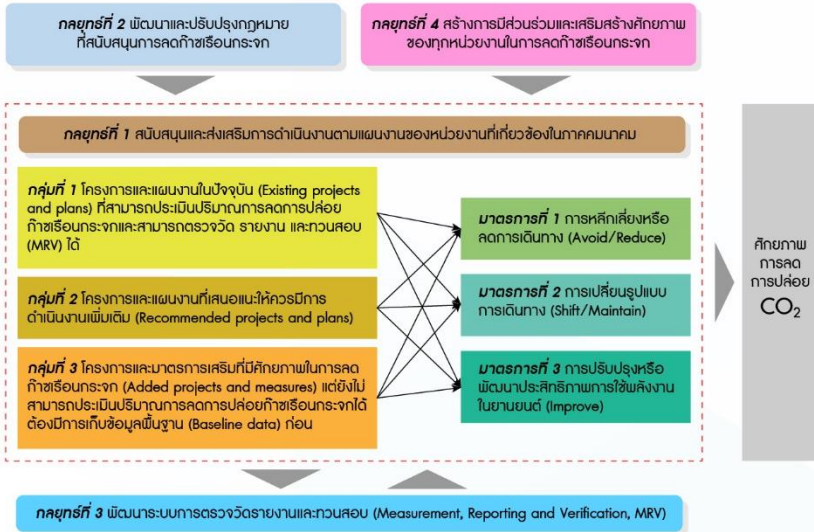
กลยุทธ์ที่ 2 พัฒนาและปรับปรุงกฎหมายที่สนับสนุนการลดก๊าซเรือนกระจก

กลยุทธ์ที่ 4 สร้างการมีส่วนร่วมและเสริมสร้างศักยภาพของทุกหน่วยงานในการลดก๊าซเรือนกระจก

กลยุทธ์ที่ 1 สนับสนุนและส่งเสริมการดำเนินงานตามแผนงานของหน่วยงานที่เกี่ยวข้องในภาคคมนาคม

กลุ่มที่ 1 โครงการและแผนงานในปัจจุบัน (Existing projects and plans) ที่สามารถประเมินปริมาณการลดการปล่อยก๊าซเรือนกระจกและสามารถตรวจวัด รายงาน และทวนสอบ (MRV) ได้

กลุ่มที่ 2 โครงการและแผนงานที่เสนอแนะให้ควรมีการดำเนินงานเพิ่มเติม (Recommended projects and plans)

กลุ่มที่ 3 โครงการและมาตรการเสริมที่มีศักยภาพในการลดก๊าซเรือนกระจก (Added projects and measures) แต่ยังไม่สามารถประเมินปริมาณการลดการปล่อยก๊าซเรือนกระจกได้ ต้องมีการเก็บข้อมูลพื้นฐาน (Baseline data) ก่อน

มาตรการที่ 1 การหลีกเลี่ยงหรือลดการเดินทาง (Avoid/Reduce)

มาตรการที่ 2 การเปลี่ยนรูปแบบการเดินทาง (Shift/Maintain)

มาตรการที่ 3 การปรับปรุงหรือพัฒนาประสิทธิภาพการใช้พลังงานในยานยนต์ (Improve)

ศักยภาพการลดการปล่อย $CO_2$

กลยุทธ์ที่ 3 พัฒนาระบบการตรวจวัดรายงานและทวนสอบ (Measurement, Reporting and Verification, MRV)